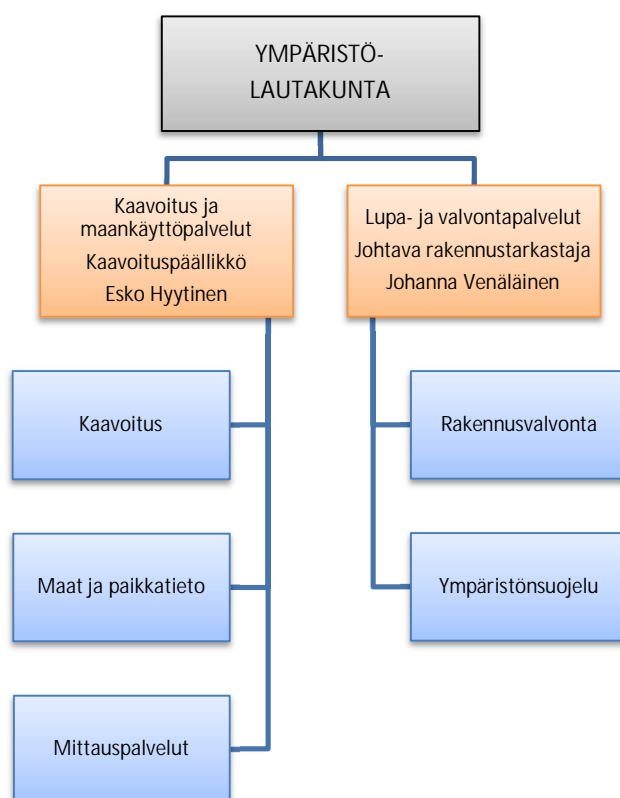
YMPÄRISTÖ-
LAUTAKUNTA

Kaavoitus ja maankäyttöpalvelut
Kaavoituspäällikkö
Esko Hyytinen

Lupa- ja valvontapalvelut
Johtava rakennustarkastaja
Johanna Venäläinen

Kaavoitus

Maat ja paikkatieto

Mittauspalvelut

Rakennusvalvonta

Ympäristönsuojelu